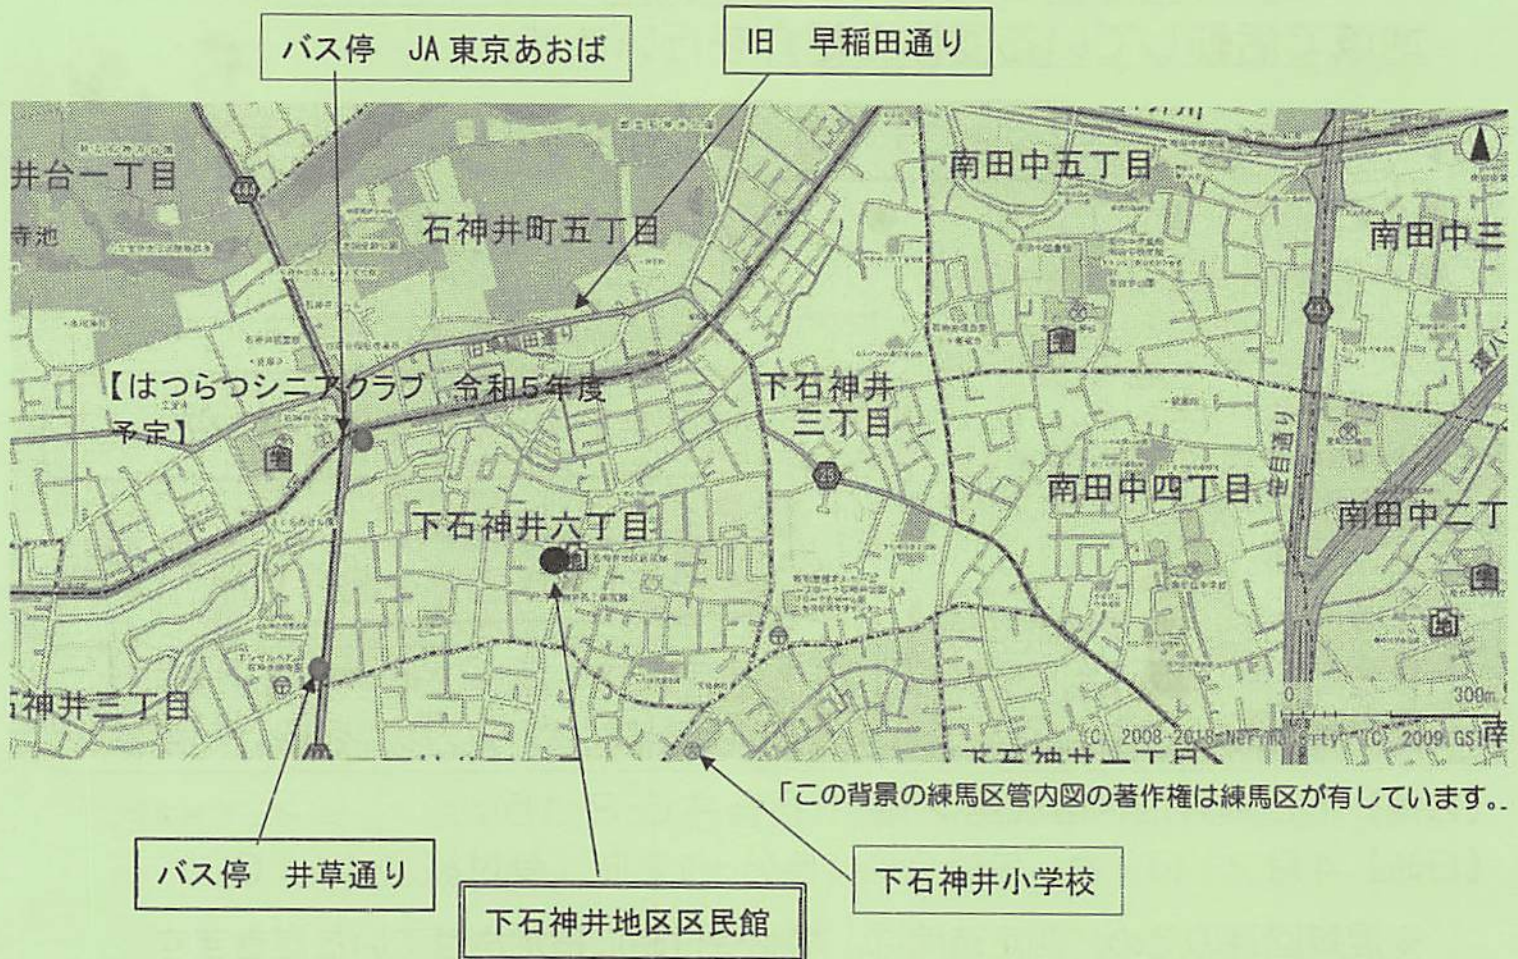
バス停　JA 東京あおば

旧　早稲田通り

井台一丁目

寺池

石神井町五丁目

南田中五丁目

南田中三

【はつらつシニアクラブ　令和5年度予定】

下石神井三丁目

南田中四丁目

下石神井六丁目

南田中二丁

石神井三丁目

0　300m

(C) 2008-2018 Nerima City (C) 2009 GSI

「この背景の練馬区管内図の著作権は練馬区が有しています。」

バス停　井草通り

下石神井地区区民館

下石神井小学校